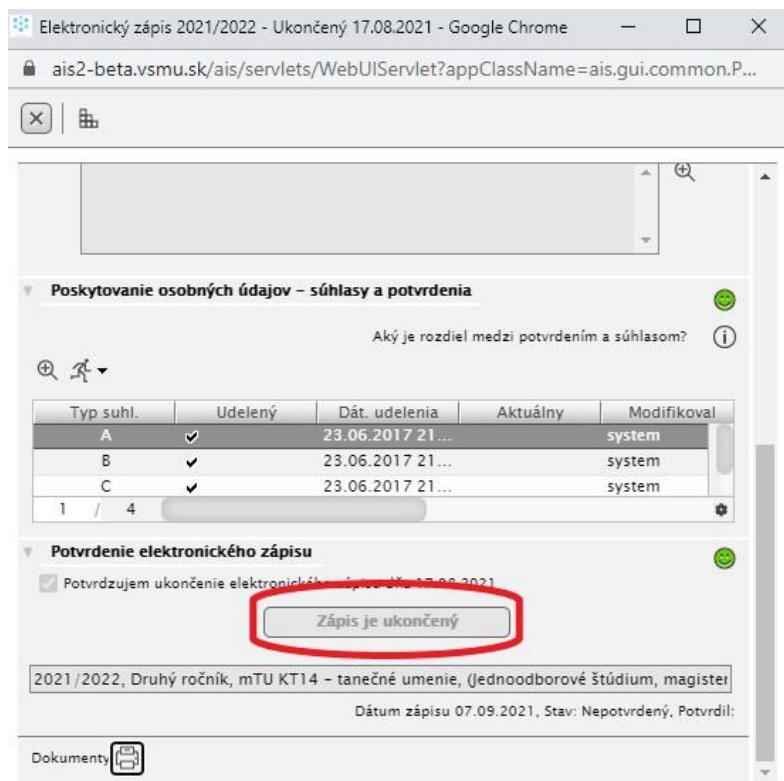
Elektronický zápis 2021/2022 - Ukončený 17.08.2021 - Google Chrome

ais2-beta.vsmu.sk/ais/servlets/WebUIServlet?appClassName=ais.gui.common.P...

Poskytovanie osobných údajov – súhlasy a potvrdenia

Aký je rozdiel medzi potvrdením a súhlasom?

| Typ suhl. | Udelený | Dát. udelenia | Aktuálny | Modifikoval |
|---|---|---|---|---|
| A | ✔ | 23.06.2017 21... | | system |
| B | ✔ | 23.06.2017 21... | | system |
| C | ✔ | 23.06.2017 21... | | system |

1 / 4

Potvrdenie elektronického zápisu

Potvrdzujem ukončenie elektronického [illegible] 17.08.2021

Zápis je ukončený

2021/2022, Druhý ročník, mTU KT14 – tanečné umenie, (Jednoodborové štúdium, magister

Dátum zápisu 07.09.2021, Stav: Nepotvrdený, Potvrdil:

Dokumenty